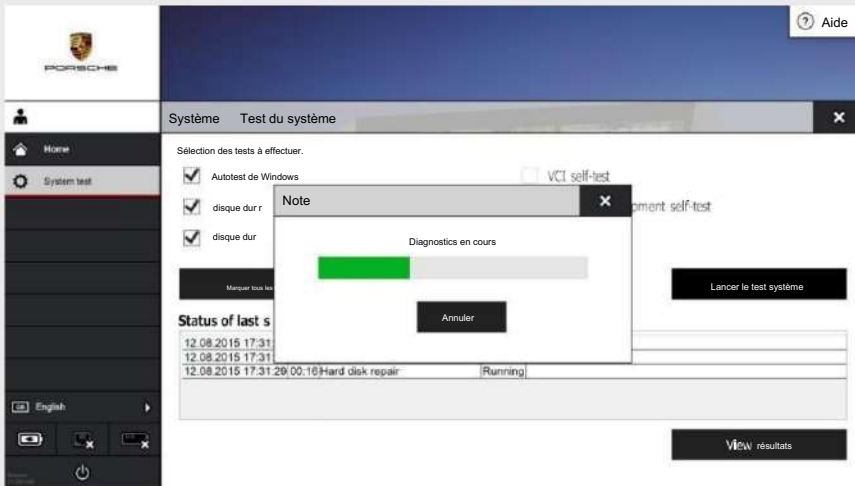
PORSCHE

Aide

Home

System test

Système Test du système

Sélection des tests à effectuer.

Autotest de Windows

VCI self-test

disque dur r

disque dur

oment self-test

Note

Diagnostics en cours

Annuler

Marquer tous les

Lancer le test système

Status of last s

12.08.2015 17:31
12.08.2015 17:31
12.08.2015 17:31:29 00:16 Hard disk repair Running

English

View résultats